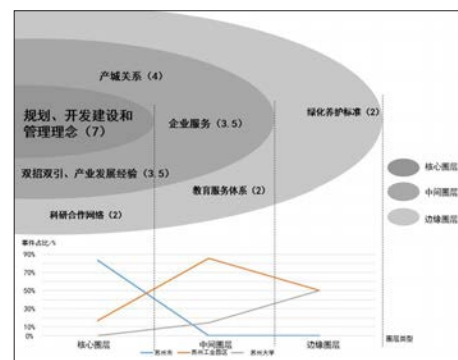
产城关系（4）

规划、开发建设和管理理念（7）

企业服务（3.5）

绿化养护标准（2）

双招双引、产业发展经验（3.5）

教育服务体系（2）

科研合作网络（2）

核心圈层

中间圈层

边缘圈层

事件占比/%

90%

70%

50%

30%

10%

0%

核心圈层

中间圈层

边缘圈层

圈层类型

苏州市

苏州工业园区

苏州大学